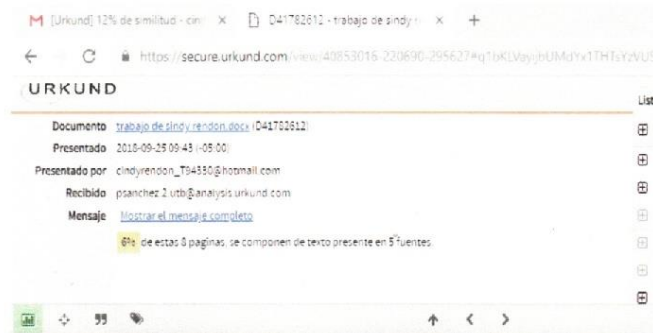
M [Urkund] 12% de similitud - cin ×
D41782612 - trabajo de sindy ×
+

https://secure.urkund.com/view/40853016-220690-295627#q1bKLVayjbUMdYx1THTsYzVU

URKUND

List

Documento trabajo de sindy rendon.docx (D41782612)

Presentado 2018-09-25 09:43 (-05:00)

Presentado por cindyrendon_T94330@hotmail.com

Recibido psanchez.2.utb@analysis.urkund.com

Mensaje Mostrar el mensaje completo

6% de estas 8 paginas, se componen de texto presente en 5 fuentes.

99